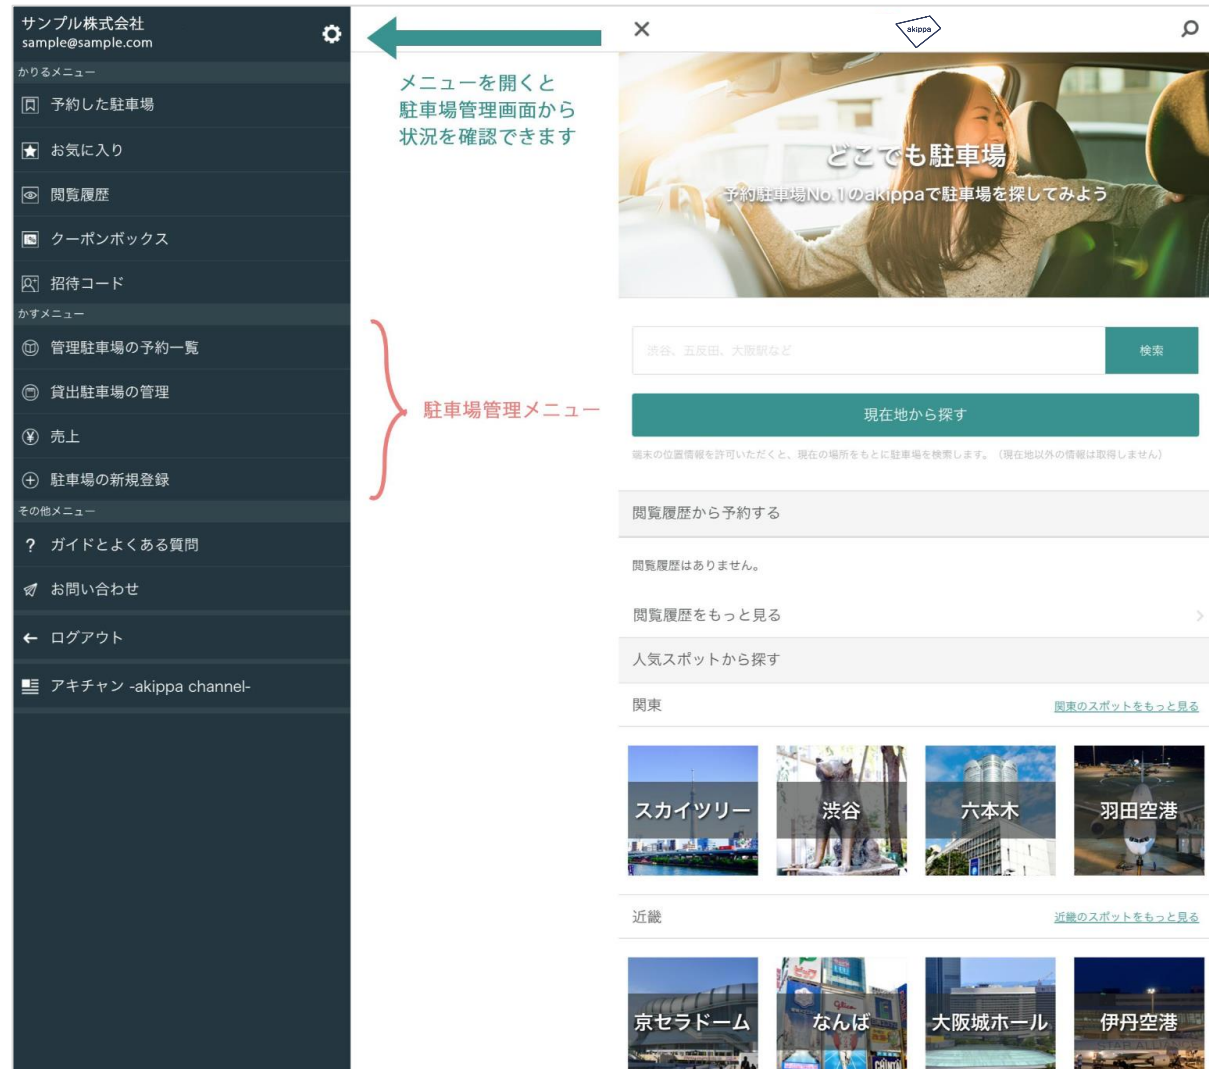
サンプル株式会社
sample@sample.com

かりるメニュー

予約した駐車場

お気に入り

閲覧履歴

クーポンボックス

招待コード

かすメニュー

管理駐車場の予約一覧

貸出駐車場の管理

売上

駐車場の新規登録

その他メニュー

? ガイドとよくある質問

お問い合わせ

ログアウト

アキチャン -akippa channel-

メニューを開くと駐車場管理画面から状況を確認できます

駐車場管理メニュー

×

akippa

どこでも駐車場

予約駐車場No.1のakippaで駐車場を探してみよう

渋谷、五反田、大阪駅など

検索

現在地から探す

端末の位置情報を許可いただくと、現在の場所をもとに駐車場を検索します。（現在地以外の情報は取得しません）

閲覧履歴から予約する

閲覧履歴はありません。

閲覧履歴をもっと見る

人気スポットから探す

関東

関東のスポットをもっと見る

スカイツリー

渋谷

六本木

羽田空港

近畿

近畿のスポットをもっと見る

京セラドーム

なんば

大阪城ホール

伊丹空港